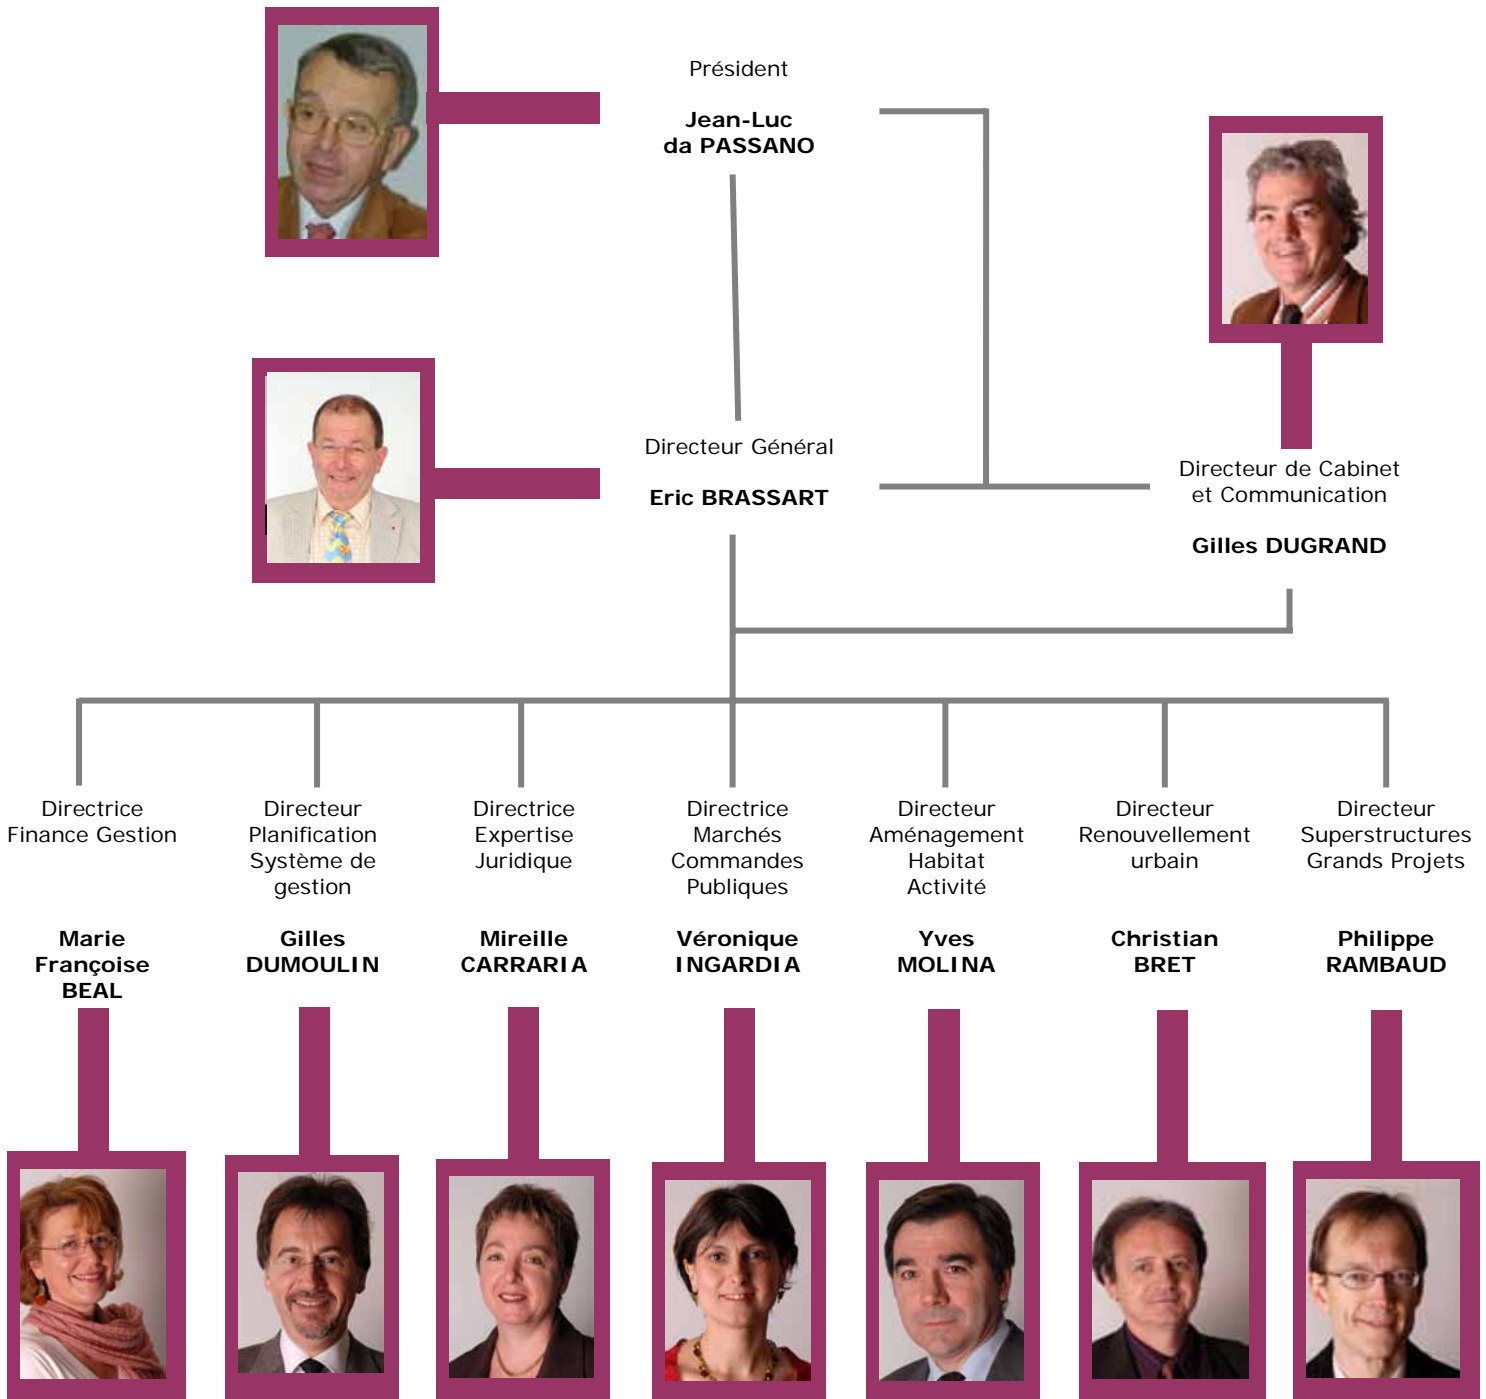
Président

Jean-Luc da PASSANO

Directeur Général

Eric BRASSART

Directeur de Cabinet et Communication

Gilles DUGRAND

Directrice Finance Gestion

Marie Françoise BEAL

Directeur Planification Système de gestion

Gilles DUMOULIN

Directrice Expertise Juridique

Mireille CARRARIA

Directrice Marchés Commandes Publiques

Véronique INGARDIA

Directeur Aménagement Habitat Activité

Yves MOLINA

Directeur Renouvellement urbain

Christian BRET

Directeur Superstructures Grands Projets

Philippe RAMBAUD